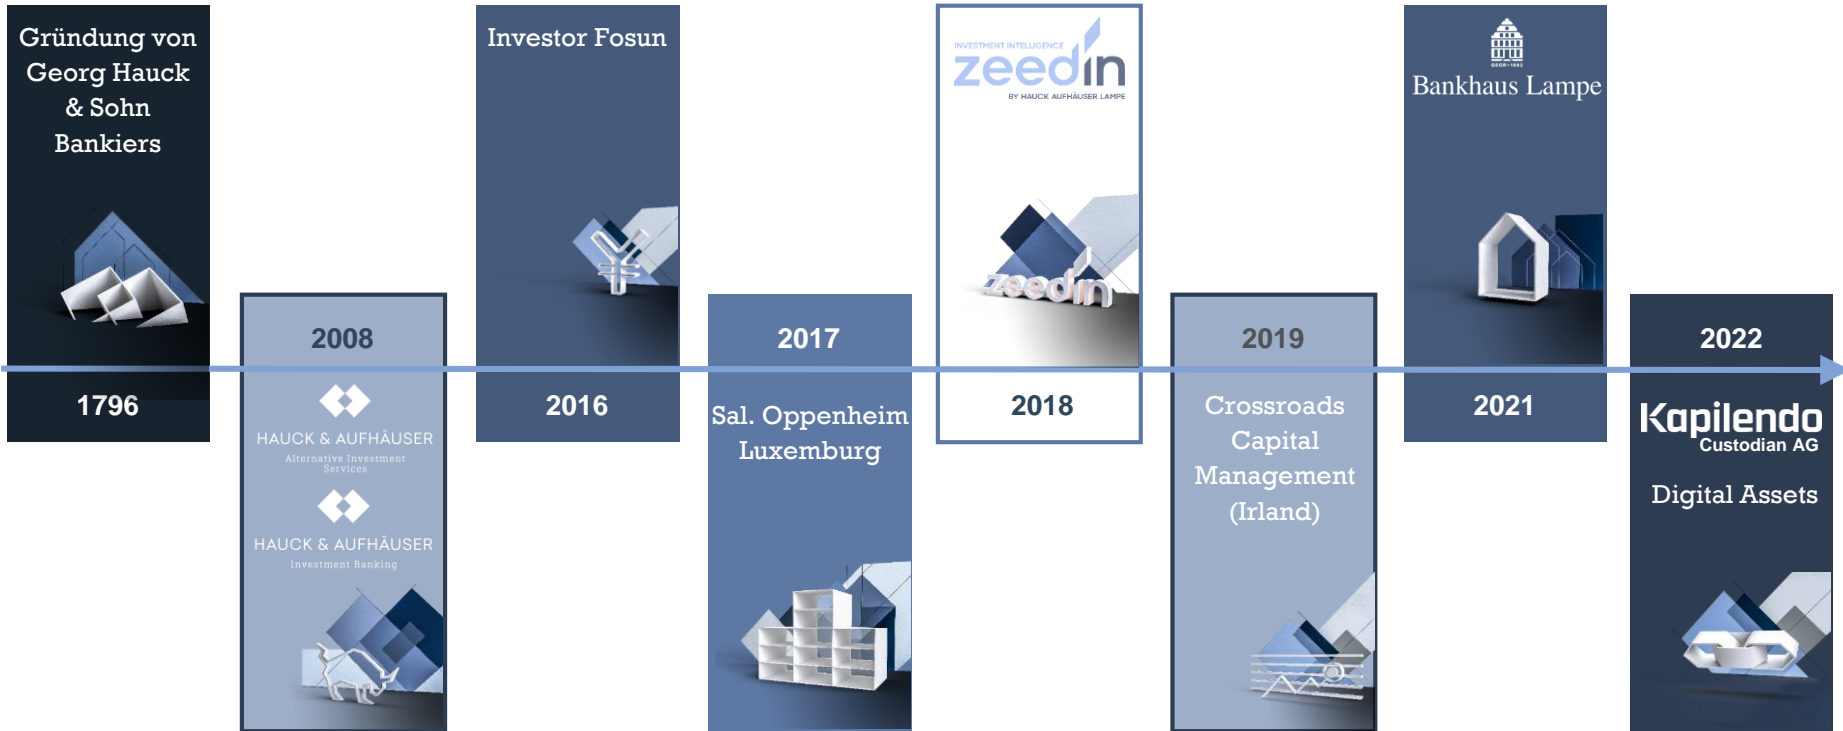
Gründung von Georg Hauck & Sohn Bankiers

1796

2008

HAUCK & AUFHÄUSER
Alternative Investment Services

HAUCK & AUFHÄUSER
Investment Banking

Investor Fosun

2016

2017

Sal. Oppenheim Luxemburg

INVESTMENT INTELLIGENCE
zeedin
BY HAUCK AUFHÄUSER LAMPE

zeedin

2018

2019

Crossroads Capital Management (Irland)

GEGR • 1852

Bankhaus Lampe

2021

2022

Kapilendo
Custodian AG

Digital Assets